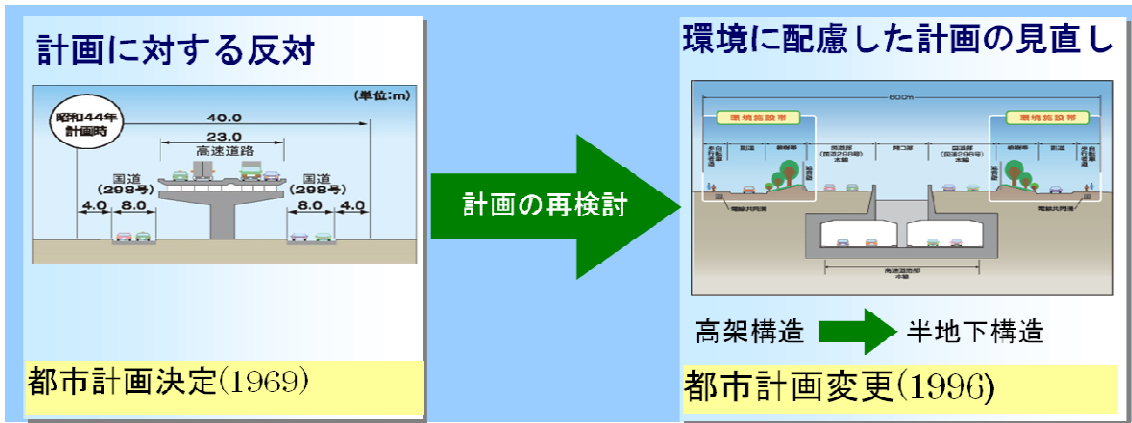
計画に対する反対

(単位:m)

昭和44年計画時

40.0

23.0

高速道路

国道(298号)

国道(298号)

4.0 8.0

8.0 4.0

都市計画決定(1969)

計画の再検討

環境に配慮した計画の見直し

60m

環境施設帯

環境施設帯

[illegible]

高架構造 半地下構造

都市計画変更(1996)